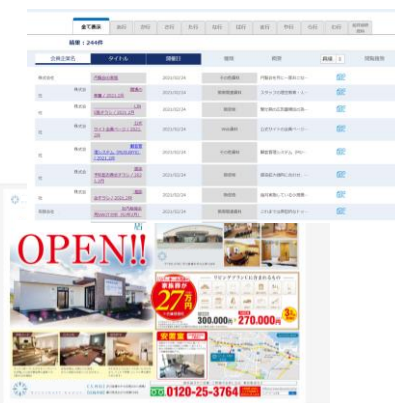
全て表示

結果：244件

| 会員企業名 | タイトル | 掲載日 | 種類 | 概要 | 媒体 | 閲覧履歴 |
|---|---|---|---|---|---|---|
| 株式会社 | 不動産の事務 | 2021/02/24 | その他媒体 | 不動産を中心一事務を中… | | |
| 株式会社 | 2021.2月 | 2021/02/24 | 新聞配達媒体 | スタッフの配達新事… | | |
| 株式会社 | 2021.2月 | 2021/02/24 | 新聞系 | 屋外看板広告媒体など… | | |
| 株式会社 | 2021.2月 | 2021/02/24 | Web媒体 | 公式サイトの企画ページ… | | |
| 株式会社 | 2021.2月 | 2021/02/24 | その他媒体 | | | |
| 株式会社 | 2021.2月 | 2021/02/24 | 新聞系 | | | |
| 株式会社 | 2021.2月 | 2021/02/24 | 新聞系 | | | |
| 有限会社 | | 2021/02/24 | 新聞配達媒体 | | | |

OPEN!!

27万円

300,000円 270,000円

0120-25-3764